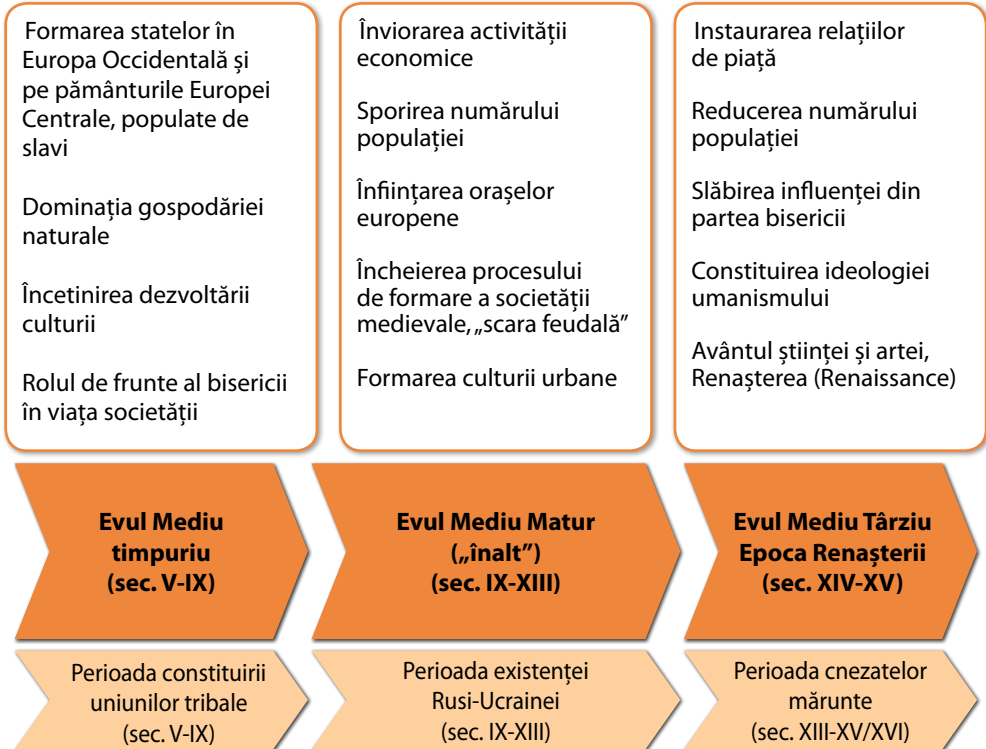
Formarea statelor în Europa Occidentală și pe pământurile Europei Centrale, populate de slavi

Dominația gospodăriei naturale

Încetinirea dezvoltării culturii

Rolul de frunte al bisericii în viața societății

Înviorarea activității economice

Sporirea numărului populației

Înființarea orașelor europene

Încheierea procesului de formare a societății medievale, „scara feudală"

Formarea culturii urbane

Instaurarea relațiilor de piață

Reducerea numărului populației

Slăbirea influenței din partea bisericii

Constituirea ideologiei umanismului

Avântul științei și artei, Renașterea (Renaissance)

**Evul Mediu timpuriu (sec. V-IX)**

**Evul Mediu Matur („înalt") (sec. IX-XIII)**

**Evul Mediu Târziu Epoca Renașterii (sec. XIV-XV)**

Perioada constituirii uniunilor tribale (sec. V-IX)

Perioada existenței Rusi-Ucrainei (sec. IX-XIII)

Perioada cnezatelor mărunte (sec. XIII-XV/XVI)